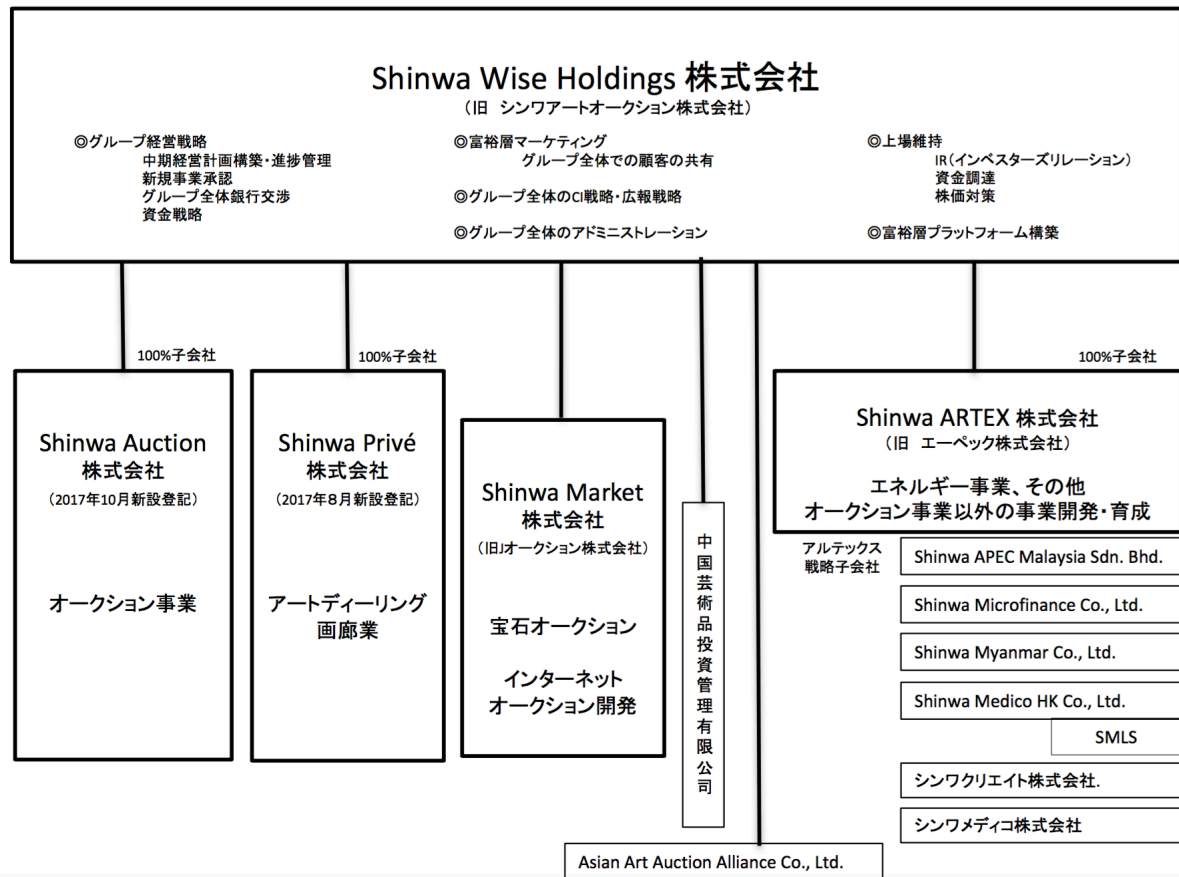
Shinwa Wise Holdings 株式会社
（旧 シンワアートオークション株式会社）

◎グループ経営戦略
中期経営計画構築・進捗管理
新規事業承認
グループ全体銀行交渉
資金戦略

◎富裕層マーケティング
グループ全体での顧客の共有

◎グループ全体のCI戦略・広報戦略

◎グループ全体のアドミニストレーション

◎上場維持
IR（インベスターズリレーション）
資金調達
株価対策

◎富裕層プラットフォーム構築

100%子会社

Shinwa Auction
株式会社
（2017年10月新設登記）

オークション事業

100%子会社

Shinwa Privé
株式会社
（2017年8月新設登記）

アートディーリング
画廊業

Shinwa Market
株式会社
（旧Jオークション株式会社）

宝石オークション

インターネット
オークション開発

中国芸術品投資管理有限公司

100%子会社

Shinwa ARTEX 株式会社
（旧 エーペック株式会社）

エネルギー事業、その他
オークション事業以外の事業開発・育成

アルテックス
戦略子会社

Shinwa APEC Malaysia Sdn. Bhd.

Shinwa Microfinance Co., Ltd.

Shinwa Myanmar Co., Ltd.

Shinwa Medico HK Co., Ltd.

SMLS

シンワクリエイト株式会社.

シンワメディコ株式会社

Asian Art Auction Alliance Co., Ltd.